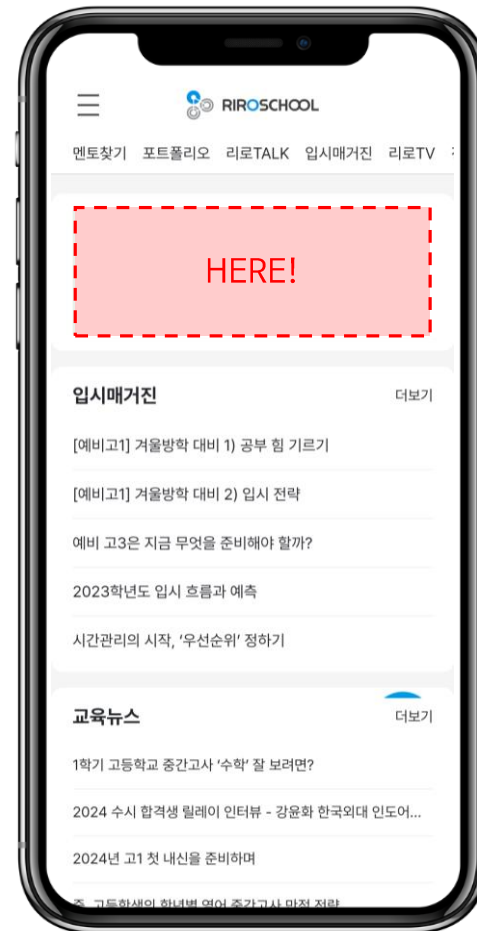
RIROSCHOOL

멘토찾기 포트폴리오 리로TALK 입시매거진 리로TV

HERE!

입시매거진
더보기

[예비고1] 겨울방학 대비 1) 공부 힘 기르기

[예비고1] 겨울방학 대비 2) 입시 전략

예비 고3은 지금 무엇을 준비해야 할까?

2023학년도 입시 흐름과 예측

시간관리의 시작, '우선순위' 정하기

교육뉴스
더보기

1학기 고등학교 중간고사 '수학' 잘 보려면?

2024 수시 합격생 릴레이 인터뷰 - 강윤화 한국외대 인도어...

2024년 고1 첫 내신을 준비하며

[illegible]